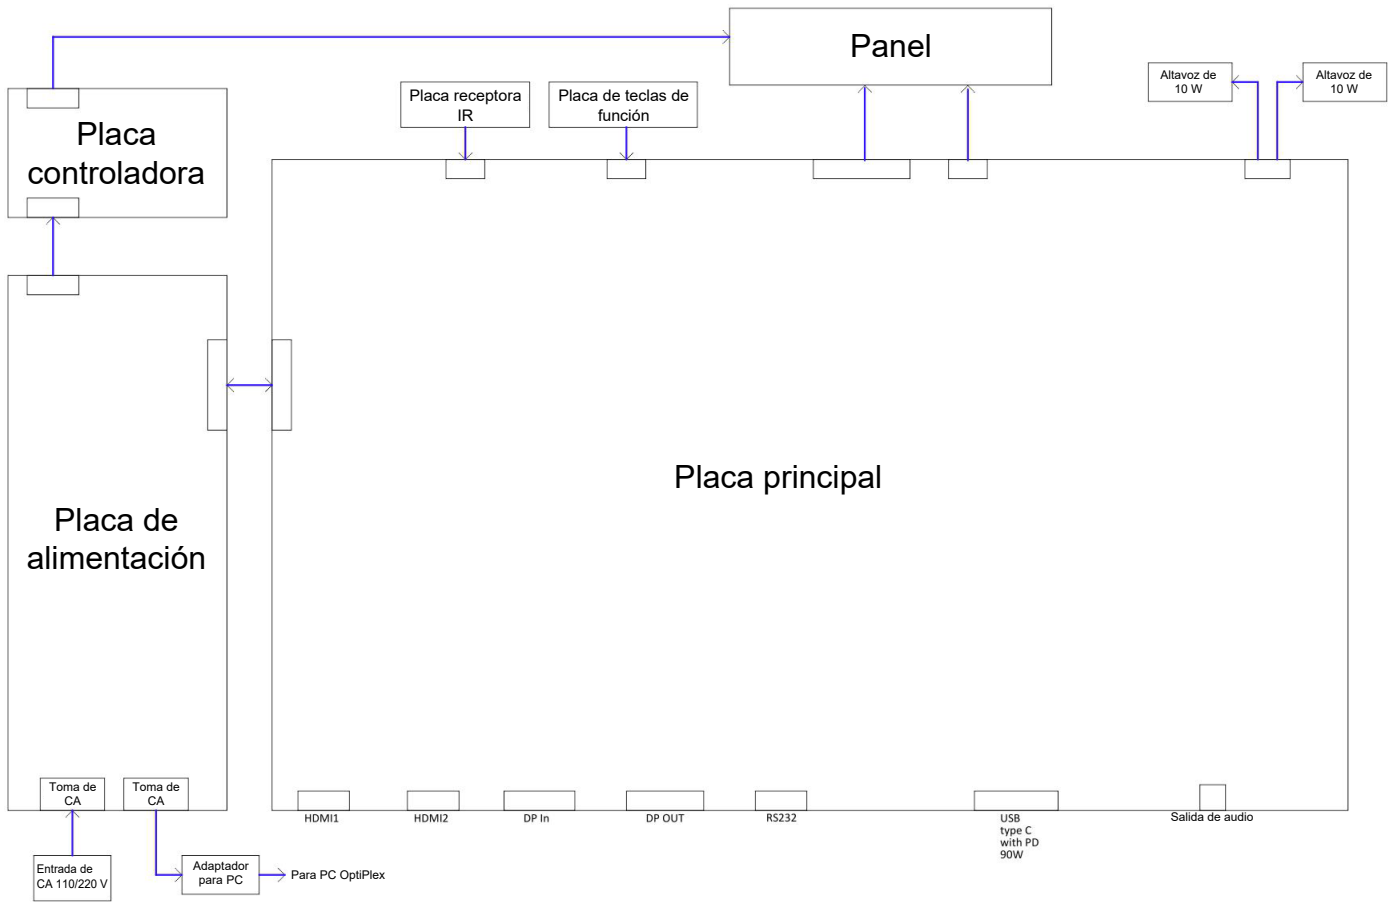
Panel

Placa controladora

Placa receptora IR

Placa de teclas de función

Altavoz de 10 W

Altavoz de 10 W

Placa principal

Placa de alimentación

Toma de CA

Toma de CA

Entrada de CA 110/220 V

Adaptador para PC

Para PC OptiPlex

HDMI1

HDMI2

DP In

DP OUT

RS232

USB type C with PD 90W

Salida de audio